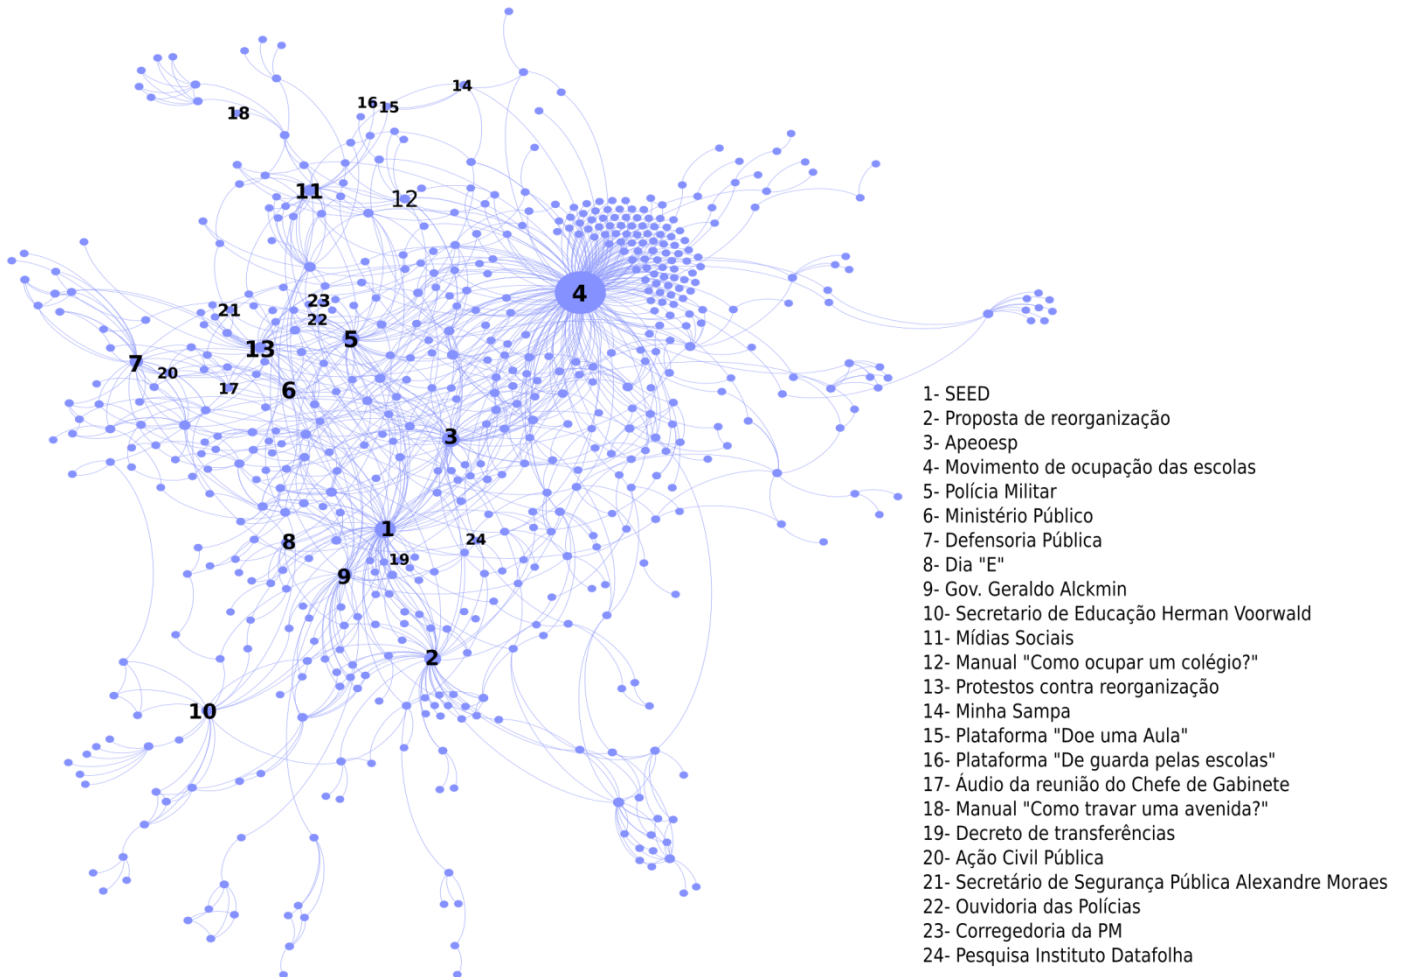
14
16 15
18
11
12
4
23
21
22
5
13
7
20
17
6
3
1
8
24
19
9
2
10

1- SEED
2- Proposta de reorganização
3- Apeoesp
4- Movimento de ocupação das escolas
5- Polícia Militar
6- Ministério Público
7- Defensoria Pública
8- Dia "E"
9- Gov. Geraldo Alckmin
10- Secretario de Educação Herman Voorwald
11- Mídias Sociais
12- Manual "Como ocupar um colégio?"
13- Protestos contra reorganização
14- Minha Sampa
15- Plataforma "Doe uma Aula"
16- Plataforma "De guarda pelas escolas"
17- Áudio da reunião do Chefe de Gabinete
18- Manual "Como travar uma avenida?"
19- Decreto de transferências
20- Ação Civil Pública
21- Secretário de Segurança Pública Alexandre Moraes
22- Ouvidoria das Polícias
23- Corregedoria da PM
24- Pesquisa Instituto Datafolha